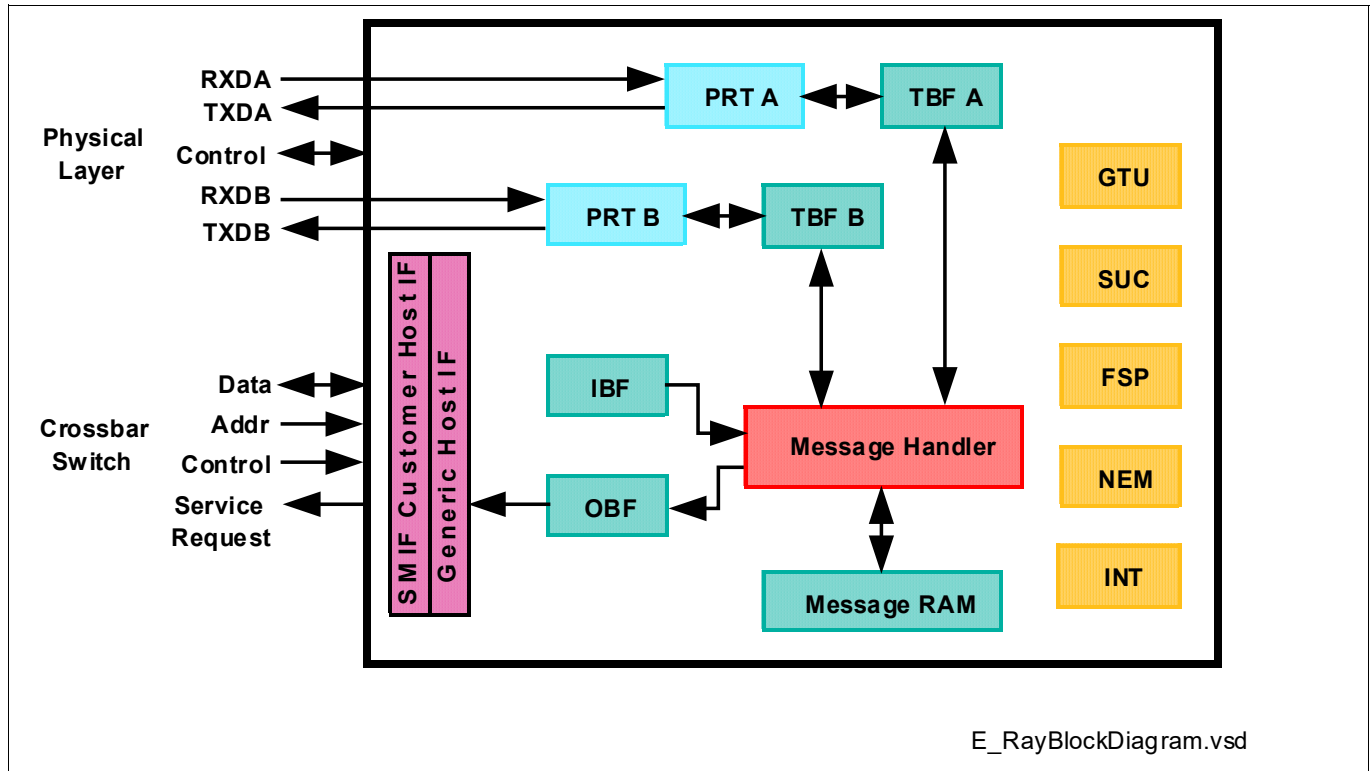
Physical Layer
RXDA
TXDA
Control
RXDB
TXDB

Crossbar Switch
Data
Addr
Control
Service Request

PRT A
TBF A
PRT B
TBF B

SMIF Customer Host IF
Generic Host IF

IBF
OBF
Message Handler
Message RAM

GTU
SUC
FSP
NEM
INT

E_RayBlockDiagram.vsd